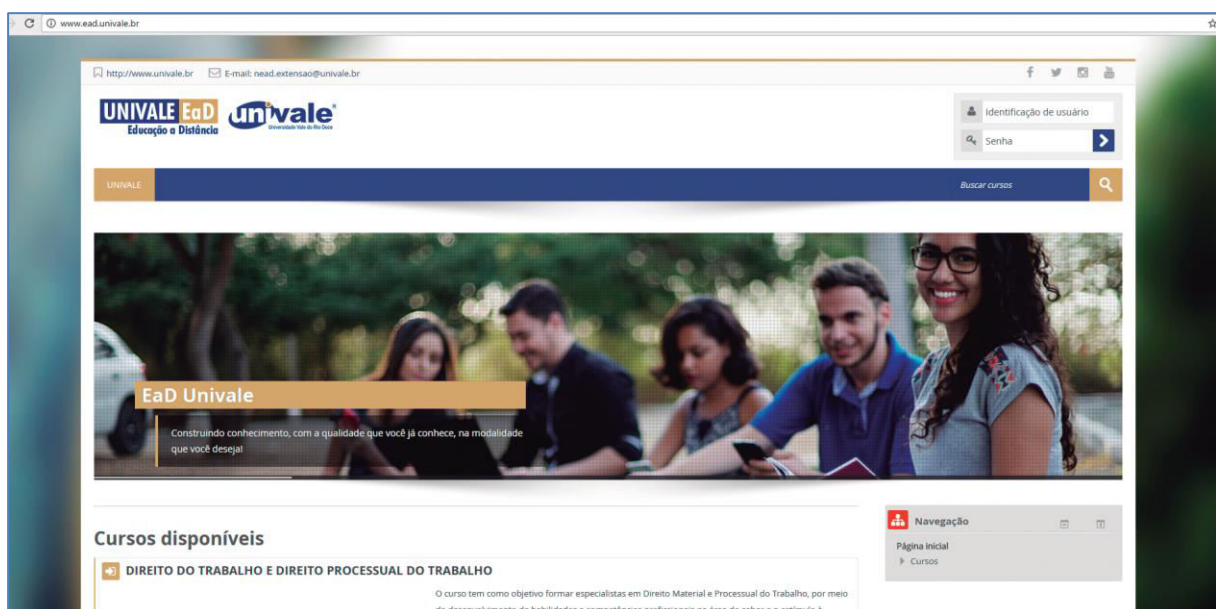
www.ead.univale.br

http://www.univale.br E-mail: nead.extensao@univale.br

UNIVALE EaD Educação a Distância univale Universidade Vale do Rio Doce

Identificação de usuário

Senha

UNIVALE

Buscar cursos

EaD Univale

Construindo conhecimento, com a qualidade que você já conhece, na modalidade que você deseja!

Cursos disponíveis

DIREITO DO TRABALHO E DIREITO PROCESSUAL DO TRABALHO

O curso tem como objetivo formar especialistas em Direito Material e Processual do Trabalho, por meio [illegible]

Navegação

Página inicial

Cursos